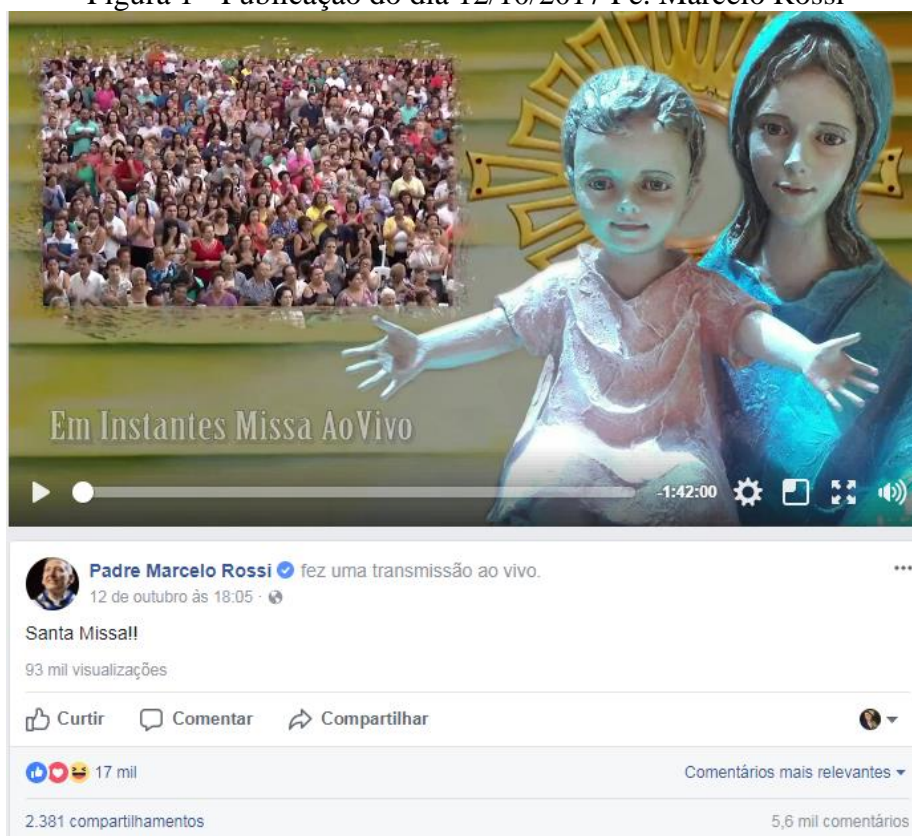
Figura 1 - Publicação do dia 12/10/2017 Pe. Marcelo Rossi

Em Instantes Missa AoVivo

-1:42:00

Padre Marcelo Rossi fez uma transmissão ao vivo.
12 de outubro às 18:05 ·

Santa Missa!!

93 mil visualizações

Curtir Comentar Compartilhar

17 mil

Comentários mais relevantes

2.381 compartilhamentos

5,6 mil comentários